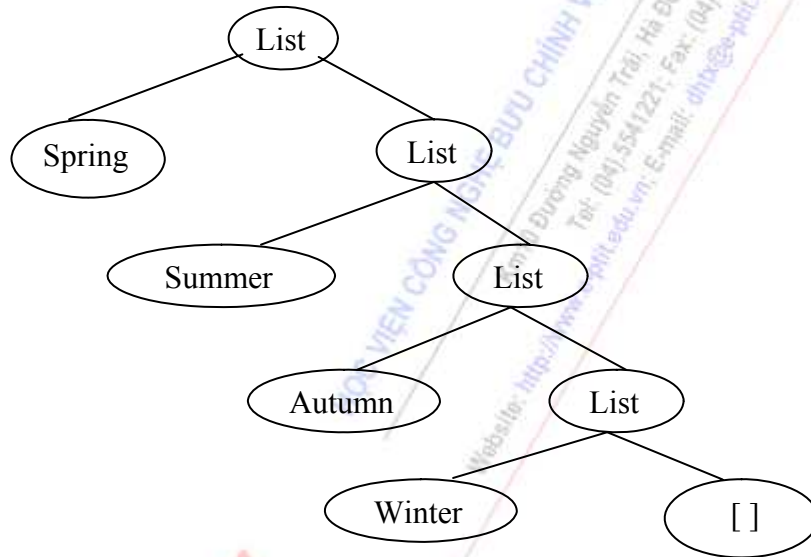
List

Spring

List

Summer

List

Autumn

List

Winter

[ ]

HỌC VIỆN CÔNG NGHỆ BƯU CHÍNH VIỄN THÔNG

Số 1 Đường Nguyễn Trãi, Hà Đông

Tel: (04).5541221; Fax: (04)

Website: http://www.ptit.edu.vn; E-mail: dhtx@e-ptit